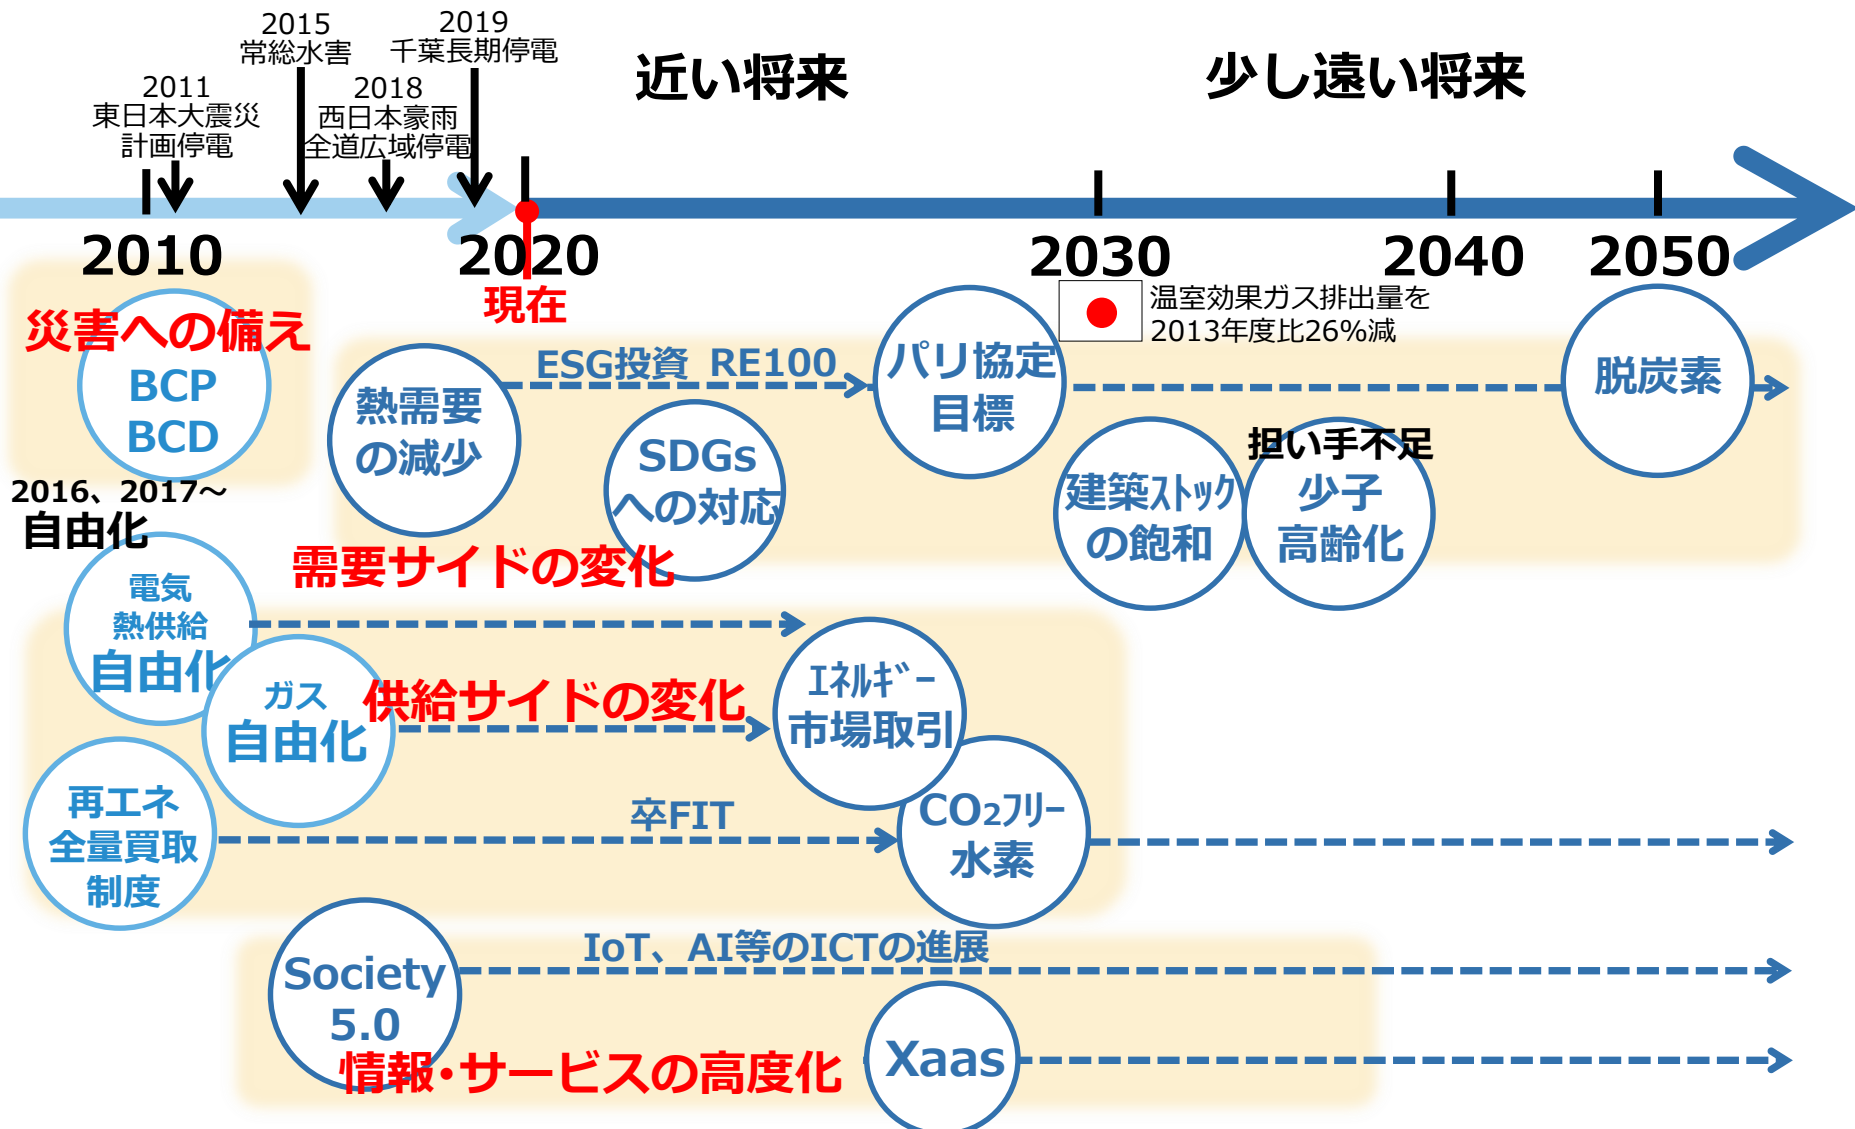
2015
常総水害

2019
千葉長期停電

2011
東日本大震災
計画停電

2018
西日本豪雨
全道広域停電

近い将来

少し遠い将来

2010

2020
現在

2030

2040

2050

温室効果ガス排出量を
2013年度比26%減

災害への備え

BCP
BCD

熱需要
の減少

ESG投資 RE100

パリ協定
目標

脱炭素

SDGs
への対応

担い手不足

建築ストック
の飽和

少子
高齢化

2016、2017～
自由化

需要サイドの変化

電気
熱供給
自由化

ガス
自由化

供給サイドの変化

エネルギー
市場取引

再エネ
全量買取
制度

卒FIT

CO2フリー
水素

Society
5.0

IoT、AI等のICTの進展

情報・サービスの高度化

Xaas